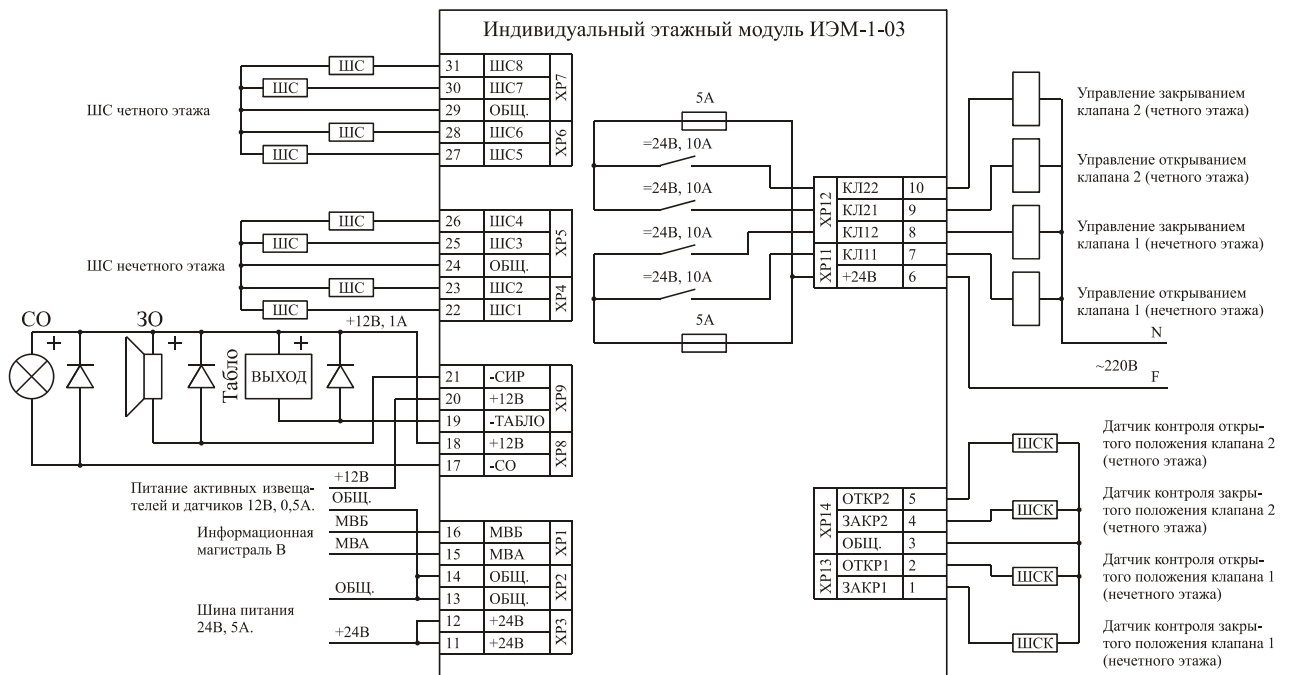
Индивидуальный этажный модуль ИЭМ-1-03

ШС четного этажа

ШС
ШС
ШС
ШС

| 31 | ШС8 | XP7 |
|---|---|---|
| 30 | ШС7 | |
| 29 | ОБЩ. | |
| 28 | ШС6 | XP6 |
| 27 | ШС5 | |

ШС нечетного этажа

ШС
ШС
ШС
ШС

| 26 | ШС4 | XP5 |
|---|---|---|
| 25 | ШС3 | |
| 24 | ОБЩ. | |
| 23 | ШС2 | XP4 |
| 22 | ШС1 | |

СО
ЗО
+
+
+
Табло
ВЫХОД
+12В, 1А

| 21 | -СИР | XP9 |
|---|---|---|
| 20 | +12В | |
| 19 | -ТАБЛО | |
| 18 | +12В | XP8 |
| 17 | -СО | |

+12В
Питание активных извещателей и датчиков 12В, 0,5А.
ОБЩ.
Информационная магистраль В
МВБ
МВА
ОБЩ.
Шина питания 24В, 5А.
+24В

| 16 | МВБ | XP1 |
|---|---|---|
| 15 | МВА | |
| 14 | ОБЩ. | XP2 |
| 13 | ОБЩ. | |
| 12 | +24В | XP3 |
| 11 | +24В | |

5А
=24В, 10А
=24В, 10А
=24В, 10А
=24В, 10А
5А

| XP12 | КЛ22 | 10 |
|---|---|---|
| | КЛ21 | 9 |
| | КЛ12 | 8 |
| XP11 | КЛ11 | 7 |
| | +24В | 6 |

Управление закрыванием клапана 2 (четного этажа)
Управление открыванием клапана 2 (четного этажа)
Управление закрыванием клапана 1 (нечетного этажа)
Управление открыванием клапана 1 (нечетного этажа)
N
~220В
F

| XP14 | ОТКР2 | 5 |
|---|---|---|
| | ЗАКР2 | 4 |
| | ОБЩ. | 3 |
| XP13 | ОТКР1 | 2 |
| | ЗАКР1 | 1 |

ШСК
ШСК
ШСК
ШСК

Датчик контроля открытого положения клапана 2 (четного этажа)
Датчик контроля закрытого положения клапана 2 (четного этажа)
Датчик контроля открытого положения клапана 1 (нечетного этажа)
Датчик контроля закрытого положения клапана 1 (нечетного этажа)